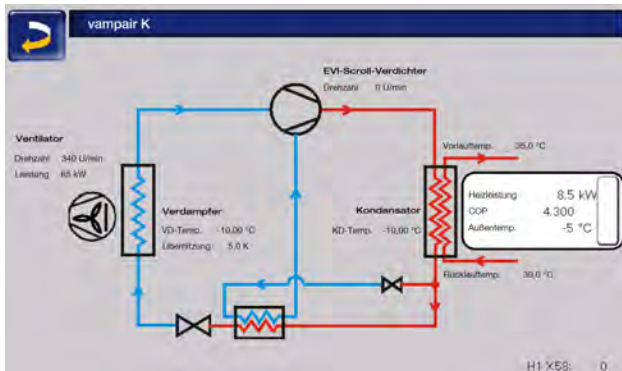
vampair K

EVI-Scroll-Verdichter
Drehzahl 0 U/min

Ventilator
Drehzahl 340 U/min
Leistung 65 kW

Verdampfer
VD-Temp. -10,00 °C
Überhitzung 5,0 K

Kondensator
KD-Temp. -10,00 °C

Vorlauftemp. 35,0 °C

Heizleistung 8.5 kW
COP 4.300
Außentemp. -5 °C

Rücklauftemp. 30,0 °C

H1 X58: 0